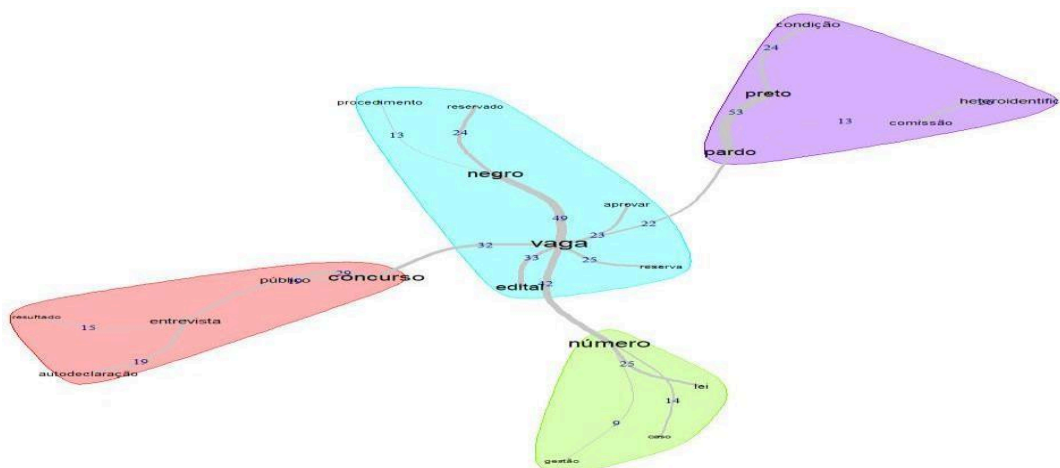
condição

24

preto

heteroidentificação

53

13

comissão

pardo

procedimento

reservado

13

24

negro

49

aprovar

22

23

32

vaga

33

25

reserva

edital

12

29

público

concurso

resultado

15

entrevista

19

autodeclaração

número

25

lei

14

9

caso

gestão